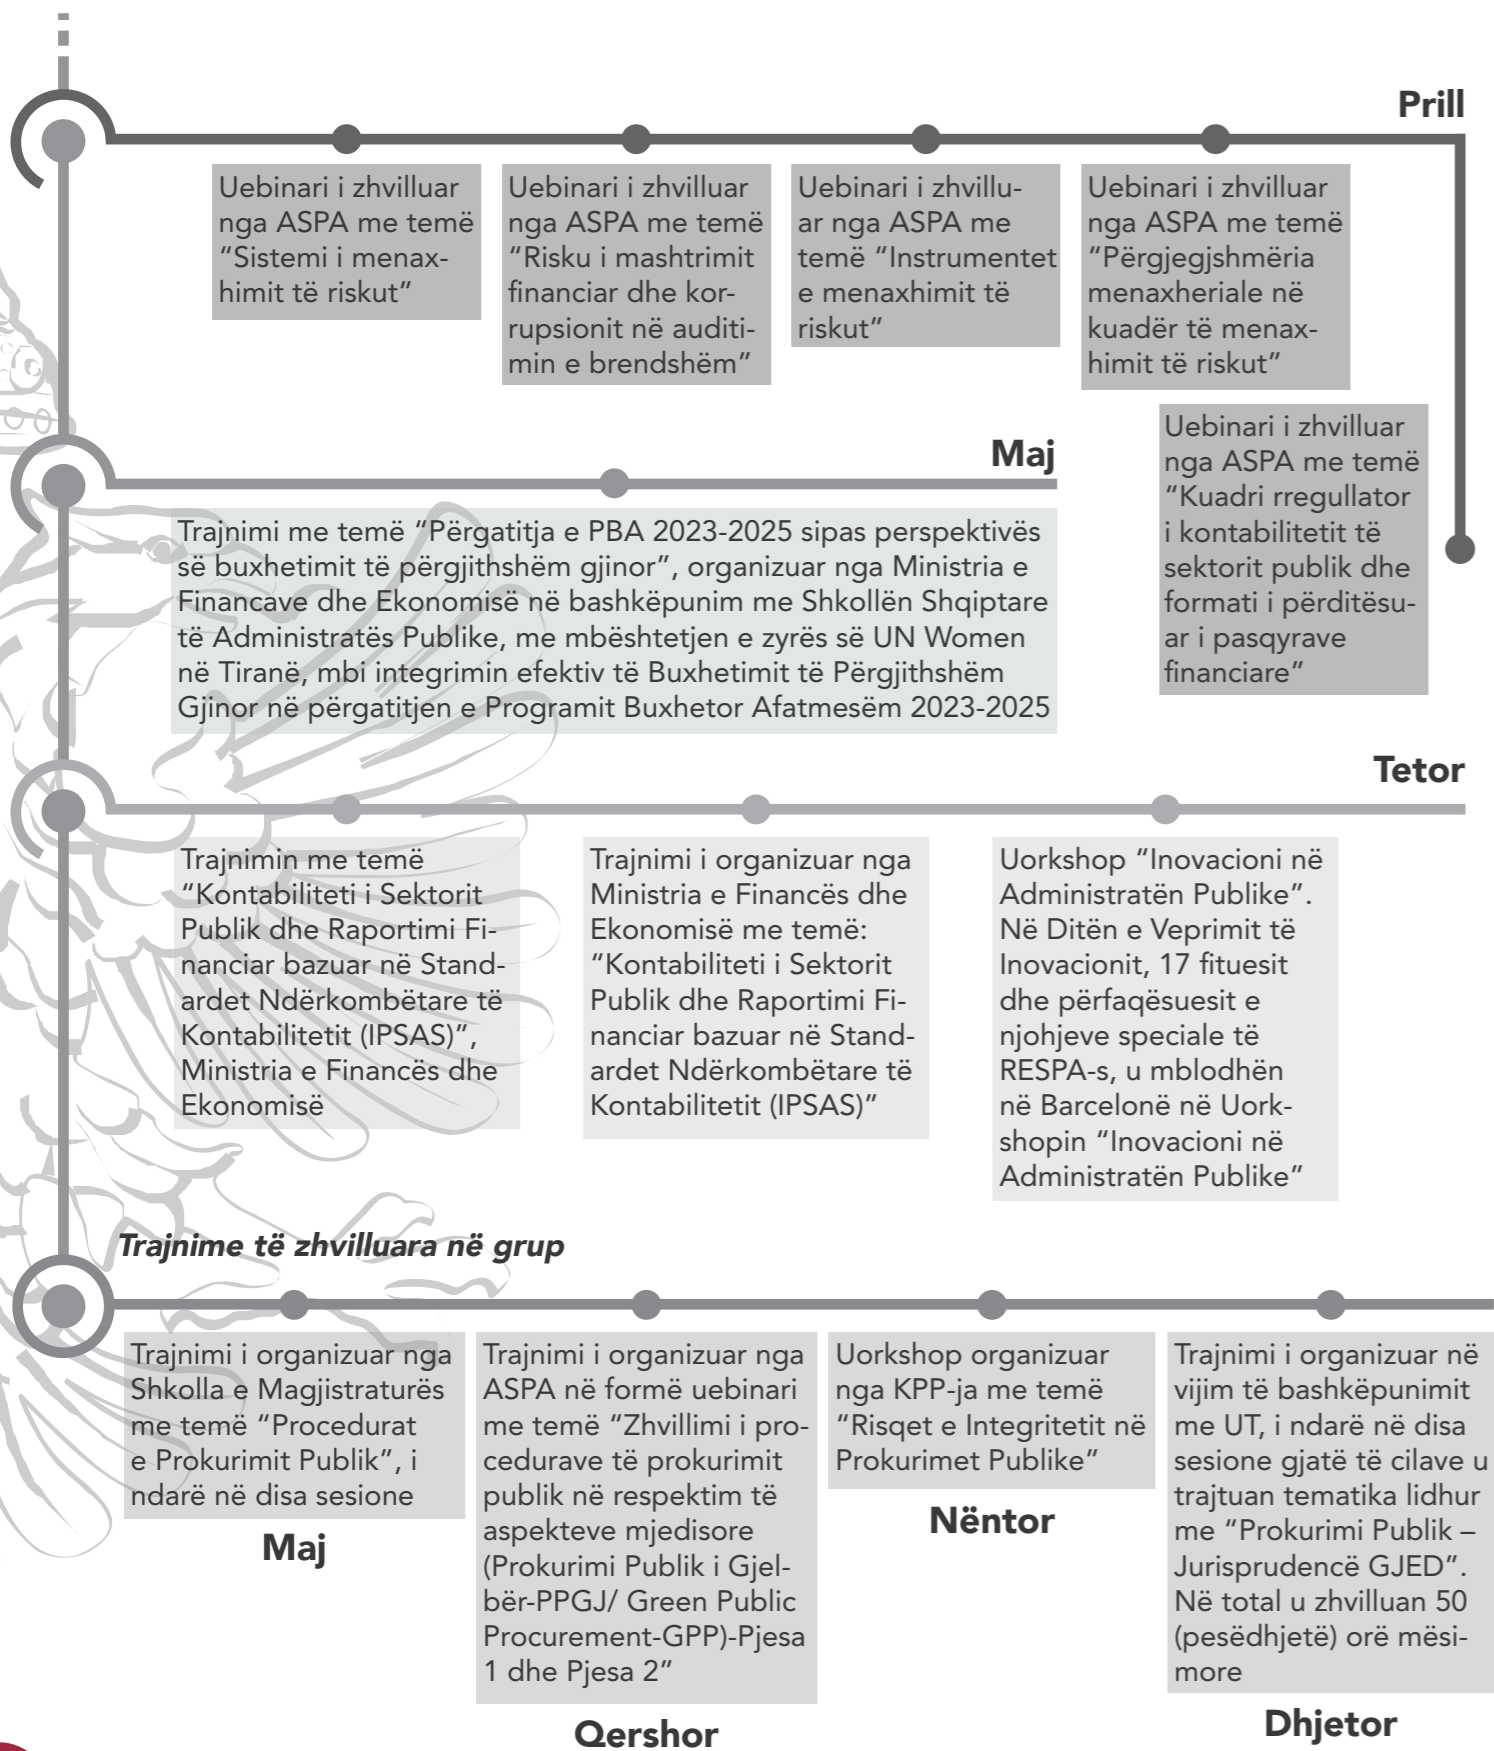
Prill

Uebinari i zhvilluar nga ASPA me temë “Sistemi i menaxhimit të riskut”

Uebinari i zhvilluar nga ASPA me temë “Risku i mashtrimit financiar dhe korrupsionit në auditimin e brendshëm”

Uebinari i zhvilluar nga ASPA me temë “Instrumentet e menaxhimit të riskut”

Uebinari i zhvilluar nga ASPA me temë “Përgjegjshmëria menaxheriale në kuadër të menaxhimit të riskut”

Uebinari i zhvilluar nga ASPA me temë “Kuadri rregullator i kontabilitetit të sektorit publik dhe formati i përditësuar i pasqyrave financiare”

Maj

Trajnimi me temë “Përgatitja e PBA 2023-2025 sipas perspektivës së buxhetimit të përgjithshëm gjinor”, organizuar nga Ministria e Financave dhe Ekonomisë në bashkëpunim me Shkollën Shqiptare të Administratës Publike, me mbështetjen e zyrës së UN Women në Tiranë, mbi integrimin efektiv të Buxhetimit të Përgjithshëm Gjinor në përgatitjen e Programit Buxhetor Afatmesëm 2023-2025

Tetor

Trajnimin me temë “Kontabiliteti i Sektorit Publik dhe Raportimi Financiar bazuar në Standardet Ndërkombëtare të Kontabilitetit (IPSAS)”, Ministria e Financës dhe Ekonomisë

Trajnimi i organizuar nga Ministria e Financës dhe Ekonomisë me temë: “Kontabiliteti i Sektorit Publik dhe Raportimi Financiar bazuar në Standardet Ndërkombëtare të Kontabilitetit (IPSAS)”

Uorkshop “Inovacioni në Administratën Publike”. Në Ditën e Veprimit të Inovacionit, 17 fituesit dhe përfaqësuesit e njohjeve speciale të RESPA-s, u mblodhën në Barcelonë në Uorkshopin “Inovacioni në Administratën Publike”

Trajnime të zhvilluara në grup

Trajnimi i organizuar nga Shkolla e Magjistraturës me temë “Procedurat e Prokurimit Publik”, i ndarë në disa sesione

Maj

Trajnimi i organizuar nga ASPA në formë uebinari me temë “Zhvillimi i procedurave të prokurimit publik në respektim të aspekteve mjedisore (Prokurimi Publik i Gjelbër-PPGJ/ Green Public Procurement-GPP)-Pjesa 1 dhe Pjesa 2”

Qershor

Uorkshop organizuar nga KPP-ja me temë “Risqet e Integritetit në Prokurimet Publike”

Nëntor

Trajnimi i organizuar në vijim të bashkëpunimit me UT, i ndarë në disa sesione gjatë të cilave u trajtuan tematika lidhur me “Prokurimi Publik – Jurisprudencë GJED”. Në total u zhvilluan 50 (pesëdhjetë) orë mësimore

Dhjetor